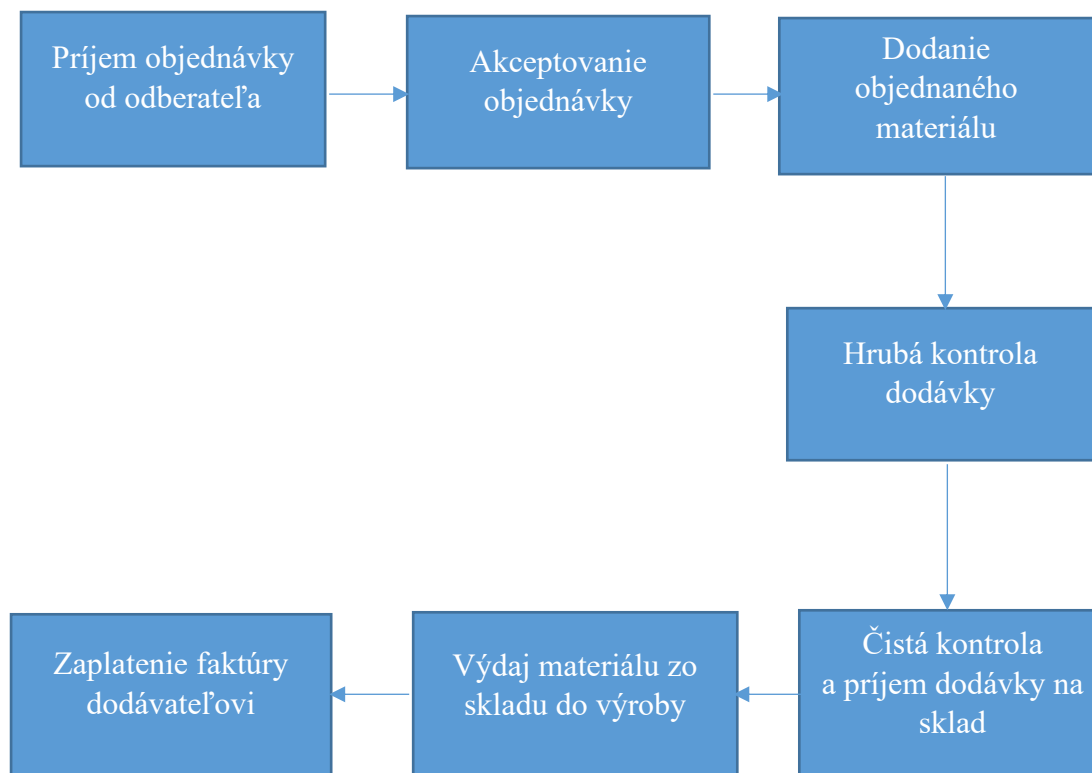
Príjem objednávky od odberateľa

Akceptovanie objednávky

Dodanie objednaného materiálu

Hrubá kontrola dodávky

Čistá kontrola a príjem dodávky na sklad

Výdaj materiálu zo skladu do výroby

Zaplatenie faktúry dodávateľovi